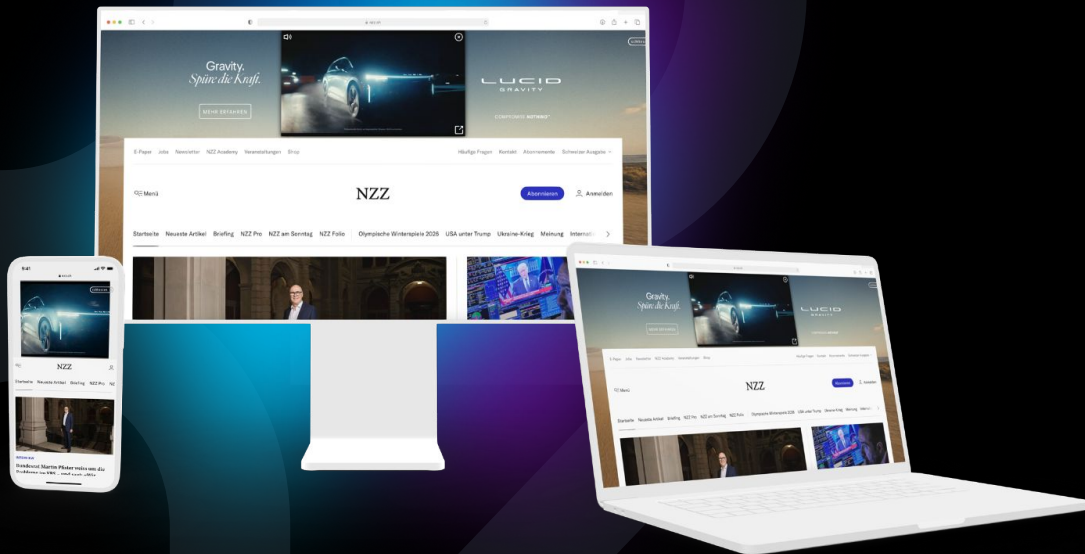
Gravity.
Spüre die Kraft.

MEHR ERFAHREN

LUCID
GRAVITY

E-Paper Jobs Newsletter NZZ Academy Veranstaltungen Shop

Häufige Fragen Kontakt Abonnements Schweizer Ausgabe

Menü

NZZ

Abonnieren

Anmelden

Startseite Neueste Artikel Briefing NZZ Pro NZZ am Sonntag NZZ Folio Olympische Winterspiele 2026 USA unter Trump Ukraine-Krieg Meinung Internatio

9:41

NZZ

Startseite Neueste Artikel Briefing NZZ Pro

Bundesrat Martin Pfister weiss um die Probleme im VBS – und sagt: «Wir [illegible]

Gravity.
Spüre die Kraft.

LUCID

NZZ

Startseite Neueste Artikel Briefing NZZ Pro NZZ am Sonntag NZZ Folio Olympische Winterspiele 2026 USA unter Trump Ukraine-Krieg Meinung